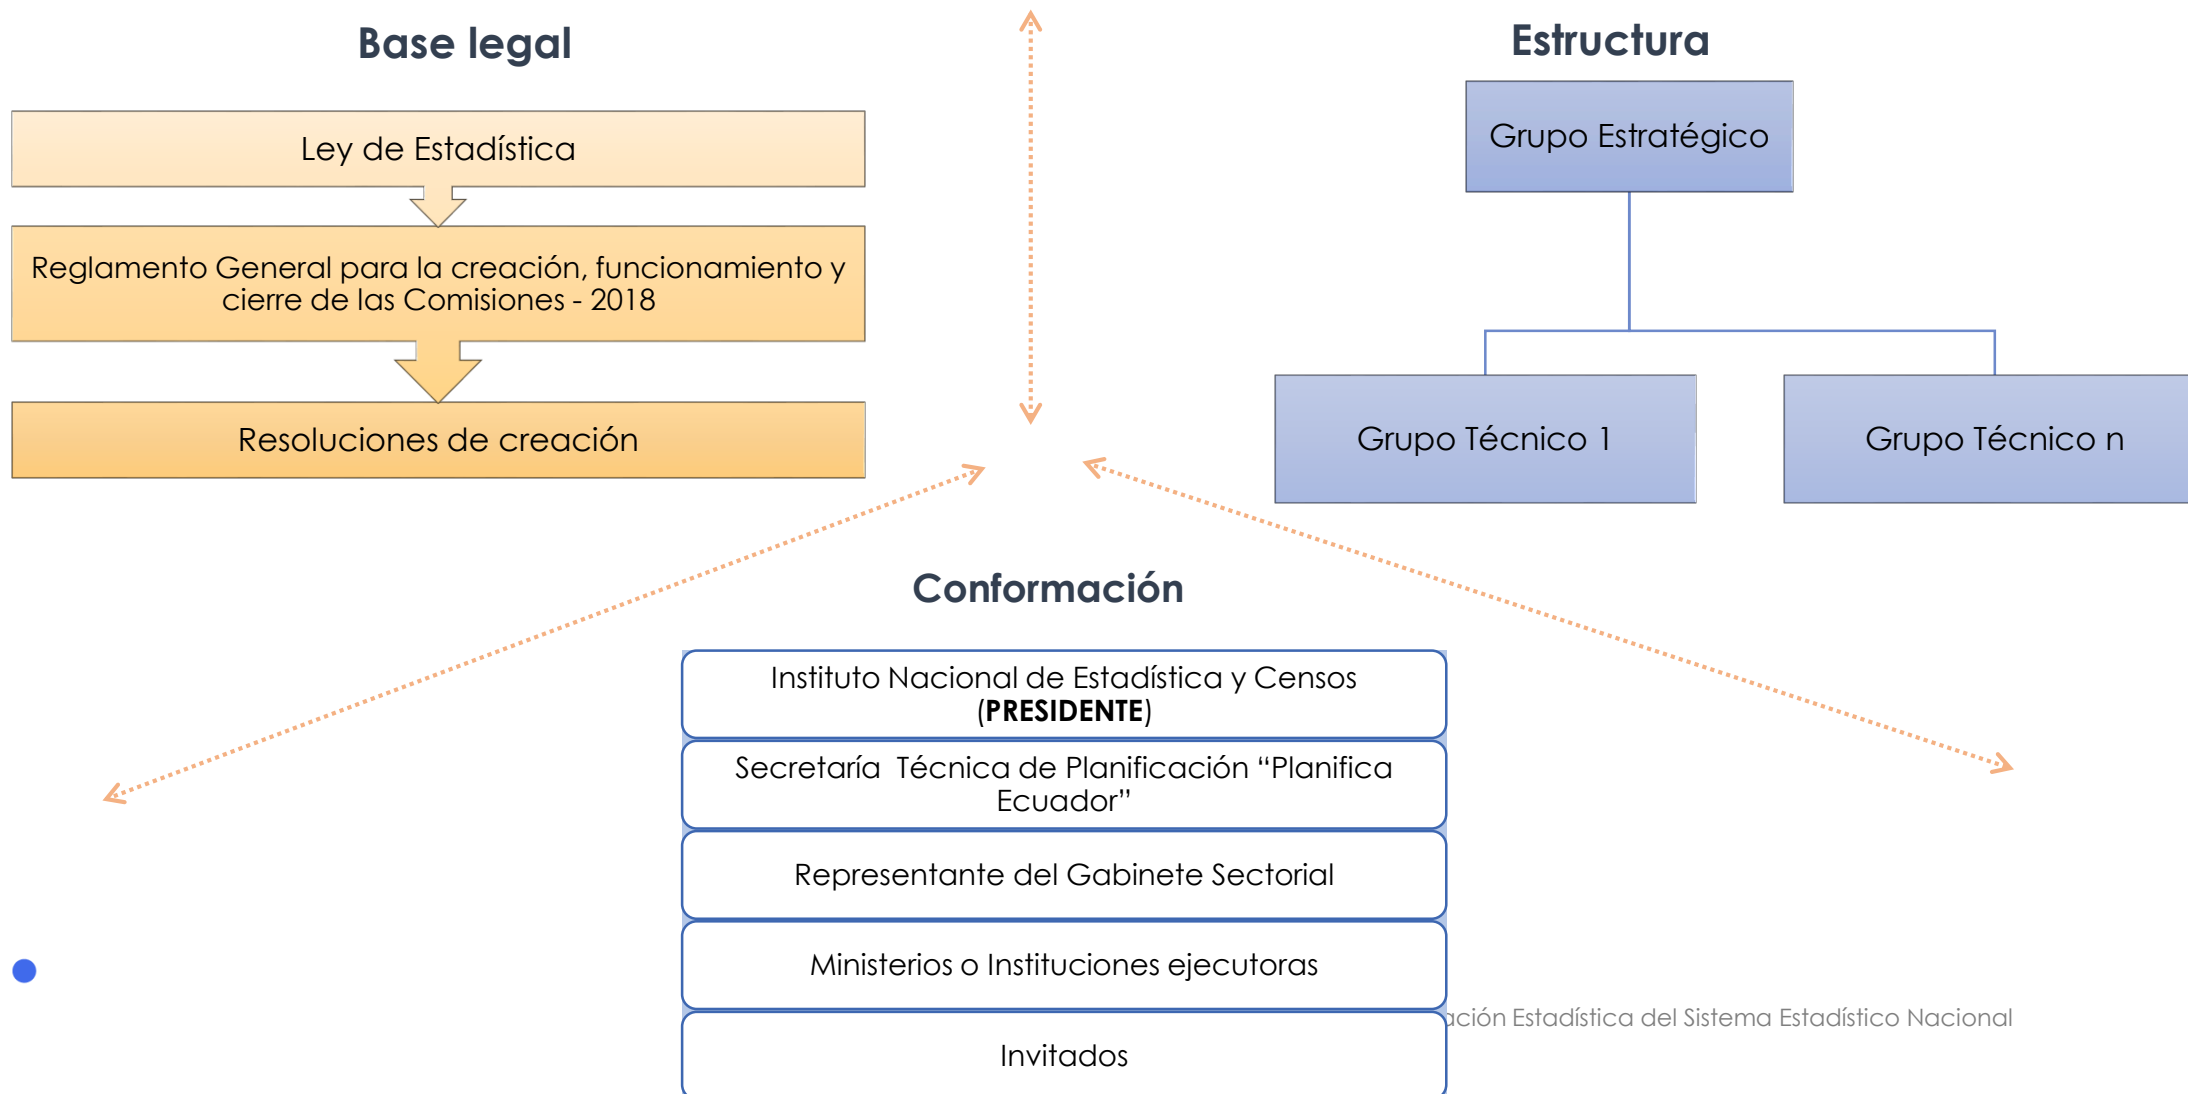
Base legal

Ley de Estadística

Reglamento General para la creación, funcionamiento y cierre de las Comisiones - 2018

Resoluciones de creación

Estructura

Grupo Estratégico

Grupo Técnico 1

Grupo Técnico n

Conformación

Instituto Nacional de Estadística y Censos (**PRESIDENTE**)

Secretaría Técnica de Planificación "Planifica Ecuador"

Representante del Gabinete Sectorial

Ministerios o Instituciones ejecutoras

Invitados

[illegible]ación Estadística del Sistema Estadístico Nacional